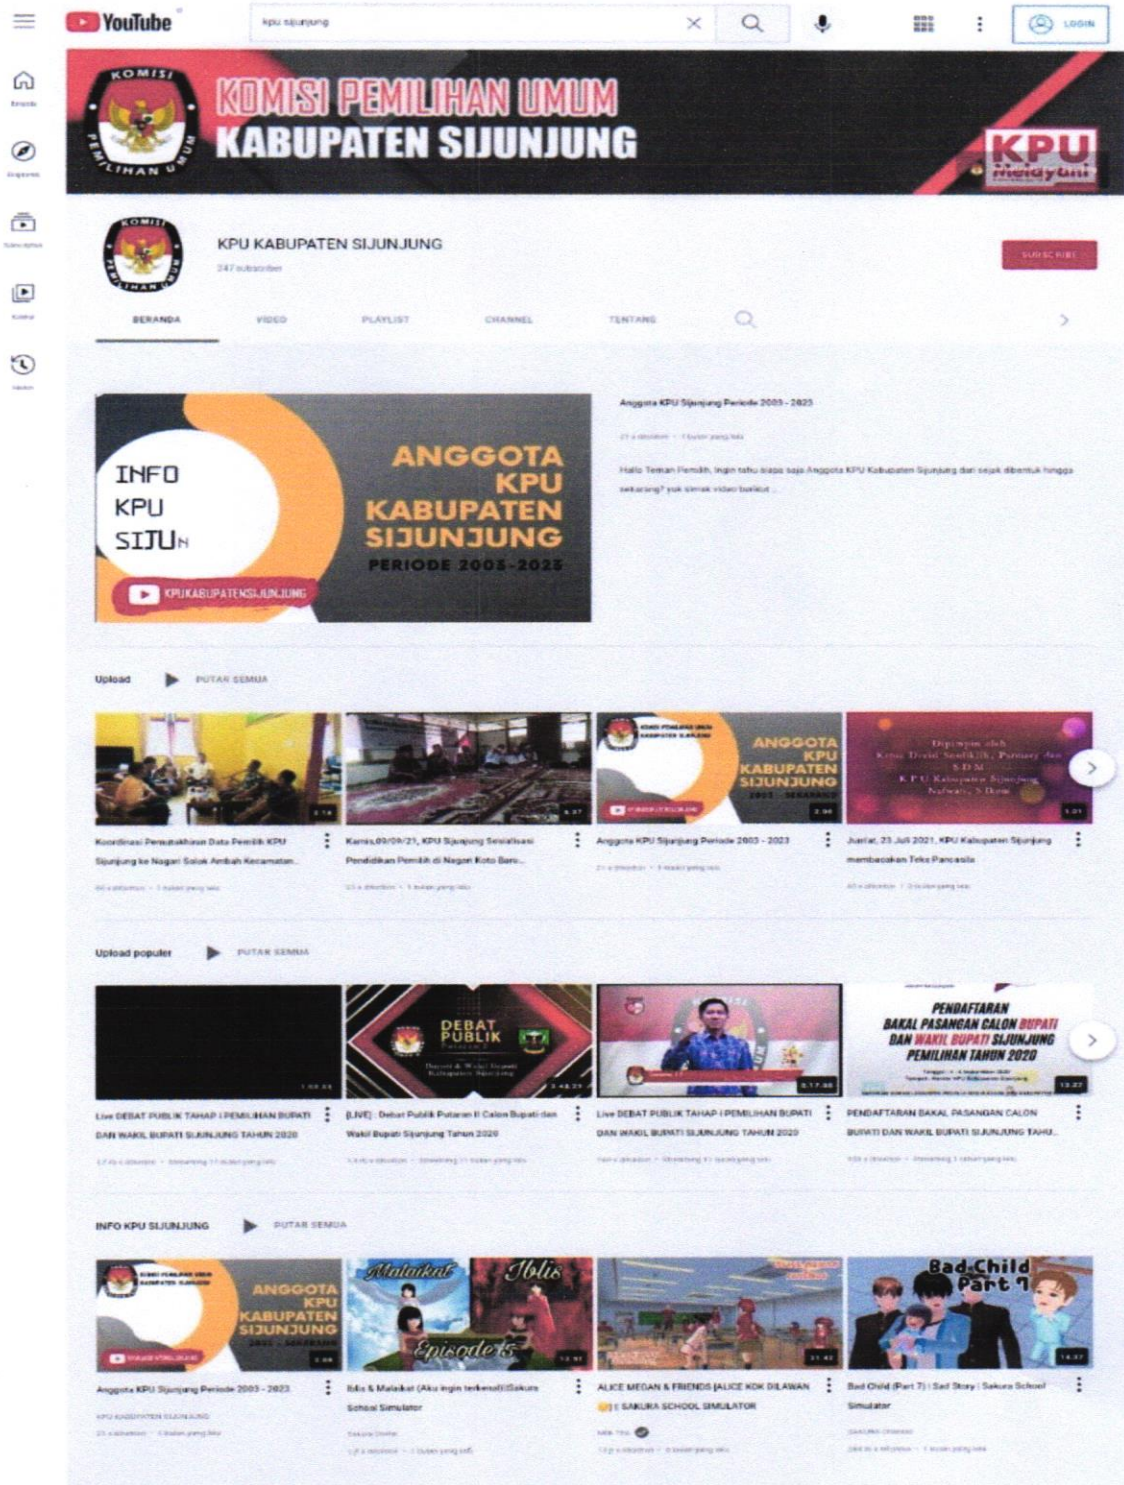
YouTube

kpu sijunjung

LOGIN

Beranda

Eksplorasi

Subscription

Koleksi

Histori

KOMISI PEMILIHAN UMUM
KABUPATEN SIJUNJUNG

KOMISI PEMILIHAN UMUM

KPU Melayani

KPU KABUPATEN SIJUNJUNG
247 subscriber

SUBSCRIBE

BERANDA VIDEO PLAYLIST CHANNEL TENTANG

INFO KPU SIJUN

ANGGOTA KPU KABUPATEN SIJUNJUNG PERIODE 2003-2023

KPUKABUPATENSIJUNJUNG

Anggota KPU Sijunjung Periode 2003 - 2023

21 x ditonton • 1 bulan yang lalu

Hallo Teman Pemilih, ingin tahu siapa saja Anggota KPU Kabupaten Sijunjung dari sejak dibentuk hingga sekarang? yuk simak video berikut ...

Upload PUTAR SEMUA

Koordinasi Pemutakhiran Data Pemilih KPU Sijunjung ke Nagari Solok Ambah Kecamatan...
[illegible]

Kamis,09/09/21, KPU Sijunjung Sosialisasi Pendidikan Pemilih di Nagari Koto Baru...
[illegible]

ANGGOTA KPU KABUPATEN SIJUNJUNG

Anggota KPU Sijunjung Periode 2003 - 2023
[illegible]

Dipimpin oleh Ketua Divisi Sosdiklih, Parmas dan SDM KPU Kabupaten Sijunjung Nafwari, S.Hum

Jumat, 23 Juli 2021, KPU Kabupaten Sijunjung membacakan Teks Pancasila
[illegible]

Upload populer PUTAR SEMUA

Live DEBAT PUBLIK TAHAP I PEMILIHAN BUPATI DAN WAKIL BUPATI SIJUNJUNG TAHUN 2020
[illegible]

DEBAT PUBLIK

[LIVE] : Debat Publik Putaran II Calon Bupati dan Wakil Bupati Sijunjung Tahun 2020
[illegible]

Live DEBAT PUBLIK TAHAP I PEMILIHAN BUPATI DAN WAKIL BUPATI SIJUNJUNG TAHUN 2020
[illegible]

PENDAFTARAN BAKAL PASANGAN CALON BUPATI DAN WAKIL BUPATI SIJUNJUNG PEMILIHAN TAHUN 2020

PENDAFTARAN BAKAL PASANGAN CALON BUPATI DAN WAKIL BUPATI SIJUNJUNG TAHU...
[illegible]

INFO KPU SIJUNJUNG PUTAR SEMUA

ANGGOTA KPU KABUPATEN SIJUNJUNG

Anggota KPU Sijunjung Periode 2003 - 2023
KPU KABUPATEN SIJUNJUNG
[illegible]

Malaikat Iblis Episode 15

Iblis & Malaikat (Aku ingin terkenal)|Sakura School Simulator
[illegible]

ALICE MEGAN & FRIENDS |ALICE KDK DILAWAN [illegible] | SAKURA SCHOOL SIMULATOR
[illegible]

Bad Child Part 7

Bad Child (Part 7) | Sad Story | Sakura School Simulator
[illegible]